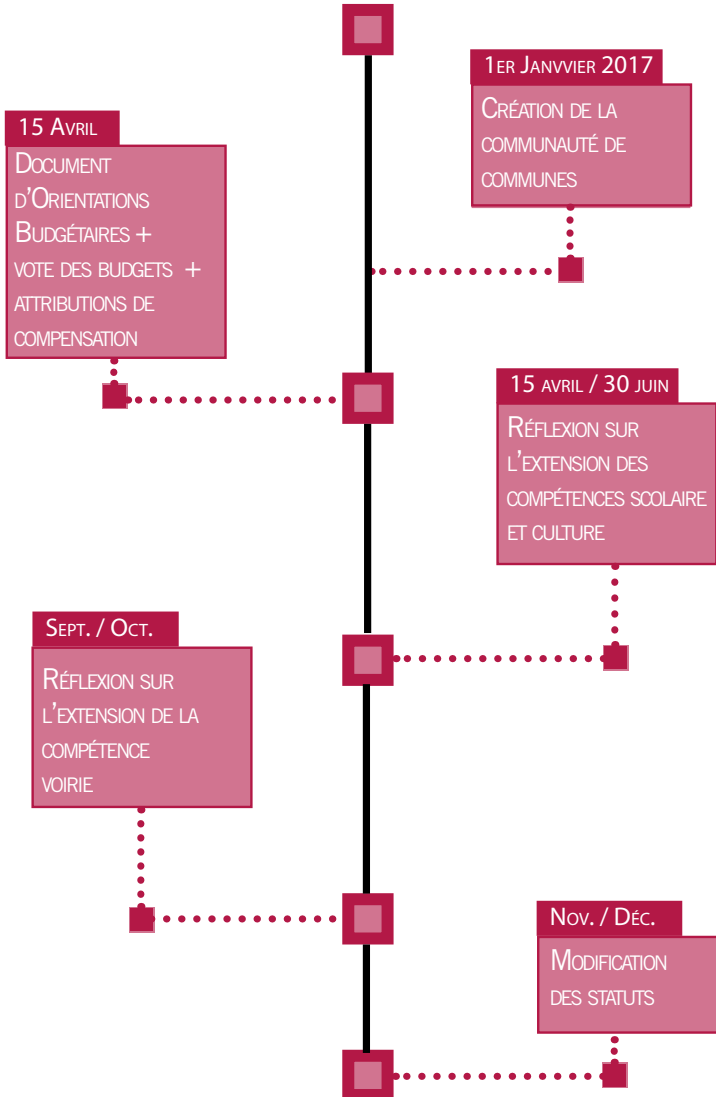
1er Janvvier 2017

Création de la communauté de communes

15 Avril

Document d'Orientations Budgétaires + vote des budgets + attributions de compensation

15 avril / 30 juin

Réflexion sur l'extension des compétences scolaire et culture

Sept. / Oct.

Réflexion sur l'extension de la compétence voirie

Nov. / Déc.

Modification des statuts